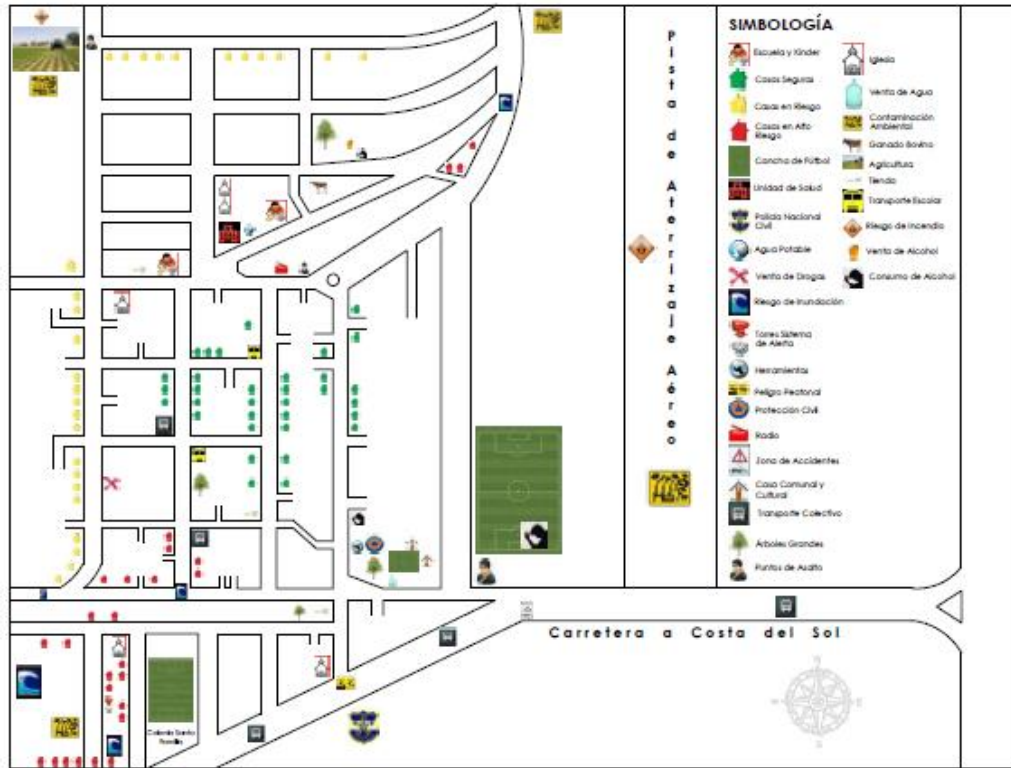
Pista de Aterrizaje Aéreo

SIMBOLOGÍA

Escuela y Kinder
Casas Seguras
Casas en Riesgo
Casas en Alto Riesgo
Cancha de Fútbol
Unidad de Salud
Policía Nacional Civil
Agua Potable
Venta de Drogas
Riesgo de Inundación
Torres Sistema de Alerta
Herramientas
Peligro Peatonal
Protección Civil
Radio
Zona de Accidentes
Casa Comunal y Cultural
Transporte Colectivo
Árboles Grandes
Puntos de Asalto
Iglesia
Venta de Agua
Contaminación Ambiental
Ganado Bovino
Agricultura
Tienda
Transporte Escolar
Riesgo de Incendio
Venta de Alcohol
Consumo de Alcohol

Carretera a Costa del Sol

Colonia Santa Familia